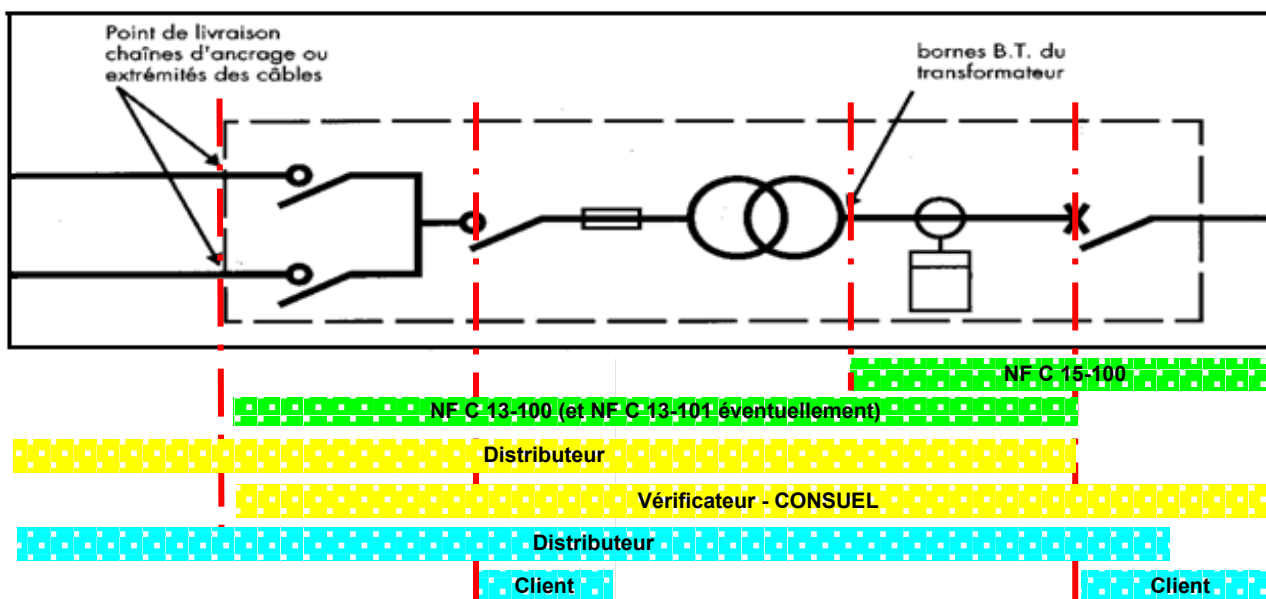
Point de livraison chaînes d'ancrage ou extrémités des câbles

bornes B.T. du transformateur

NF C 15-100

NF C 13-100 (et NF C 13-101 éventuellement)

Distributeur

Vérificateur - CONSUEL

Distributeur

Client

Client